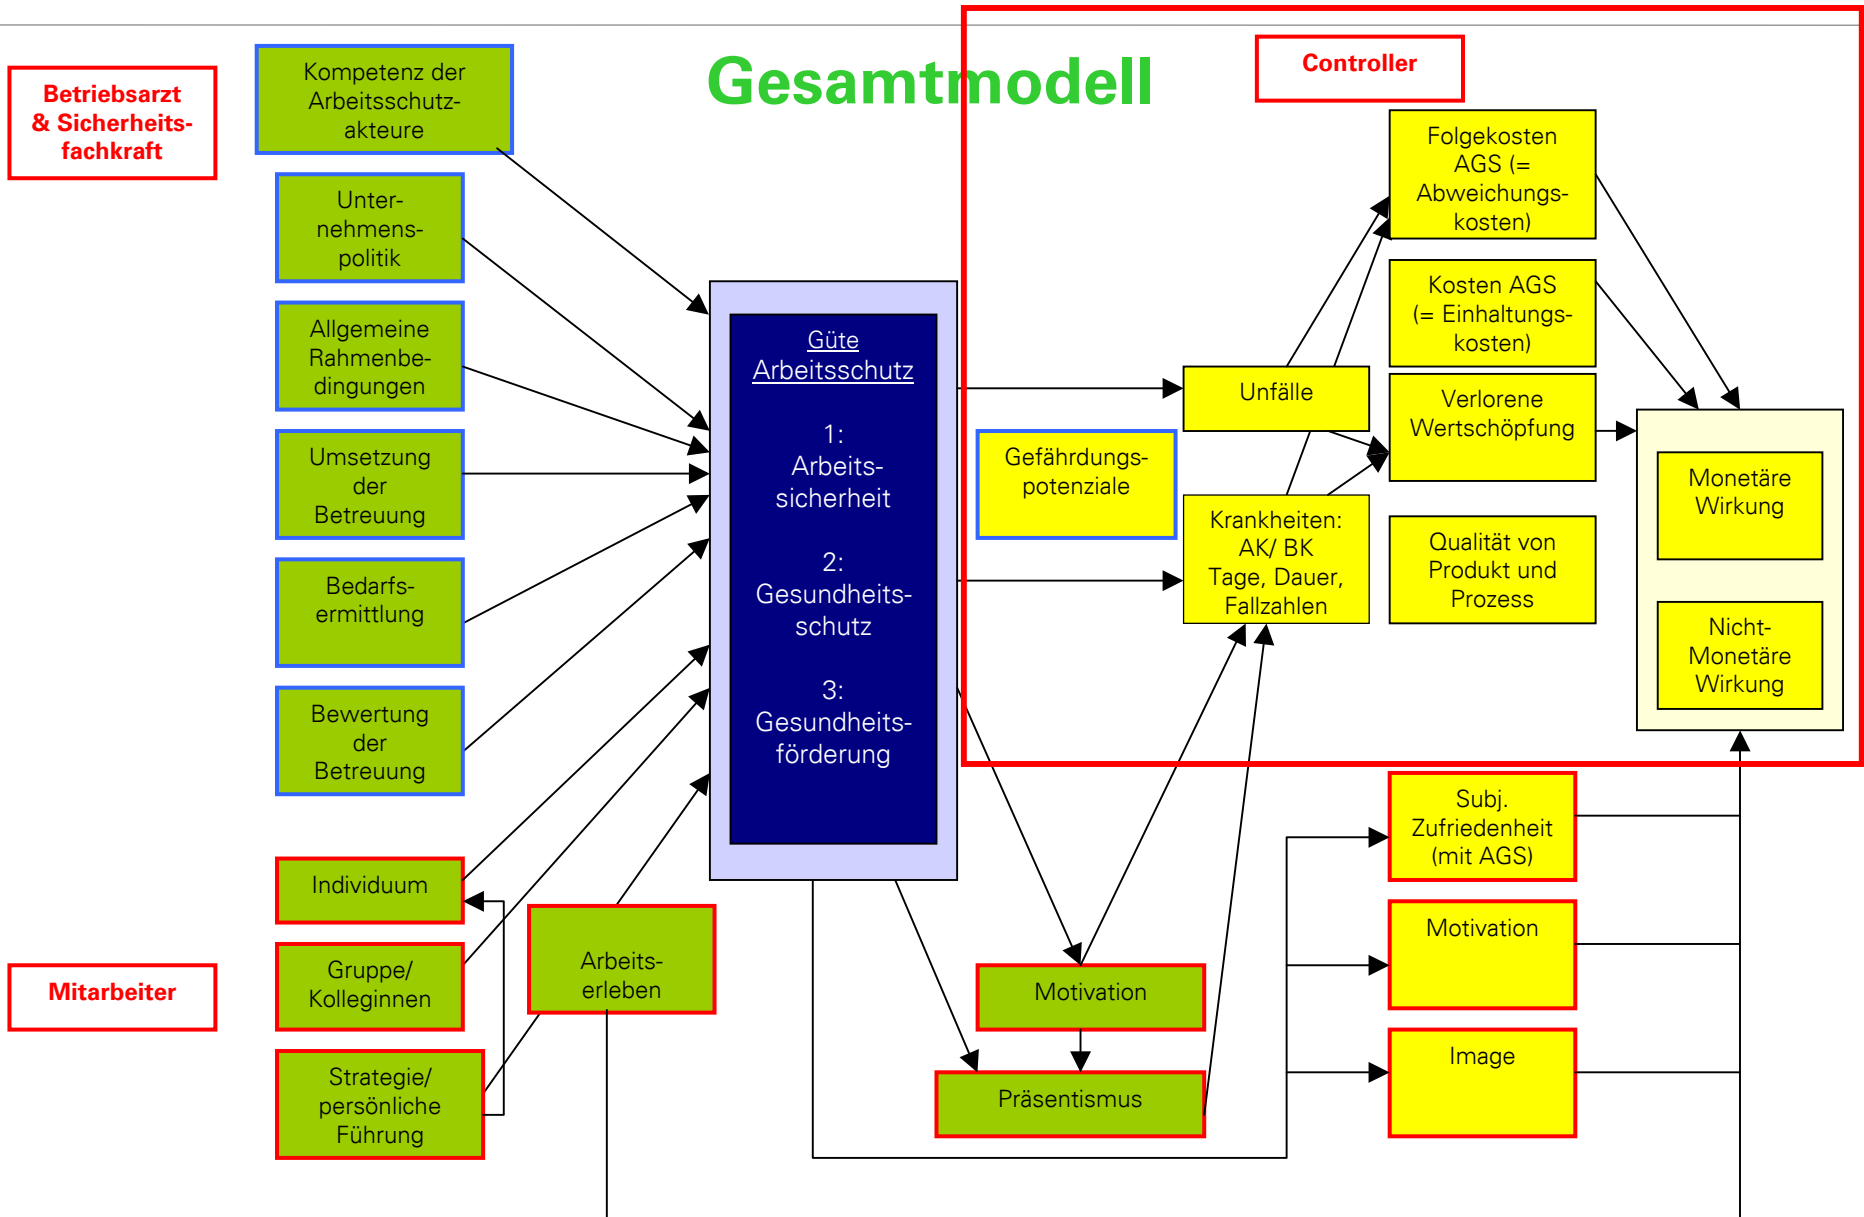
Gesamtmodell

Betriebsarzt & Sicherheitsfachkraft

Kompetenz der Arbeitsschutzakteure

Unternehmenspolitik

Allgemeine Rahmenbedingungen

Umsetzung der Betreuung

Bedarfsermittlung

Bewertung der Betreuung

Controller

Güte Arbeitsschutz

1: Arbeitssicherheit

2: Gesundheitsschutz

3: Gesundheitsförderung

Folgekosten AGS (= Abweichungskosten)

Kosten AGS (= Einhaltungskosten)

Unfälle

Verlorene Wertschöpfung

Gefährdungspotenziale

Krankheiten: AK/ BK Tage, Dauer, Fallzahlen

Qualität von Produkt und Prozess

Monetäre Wirkung

Nicht-Monetäre Wirkung

Mitarbeiter

Individuum

Gruppe/ Kolleginnen

Strategie/ persönliche Führung

Arbeitserleben

Motivation

Präsentismus

Subj. Zufriedenheit (mit AGS)

Motivation

Image